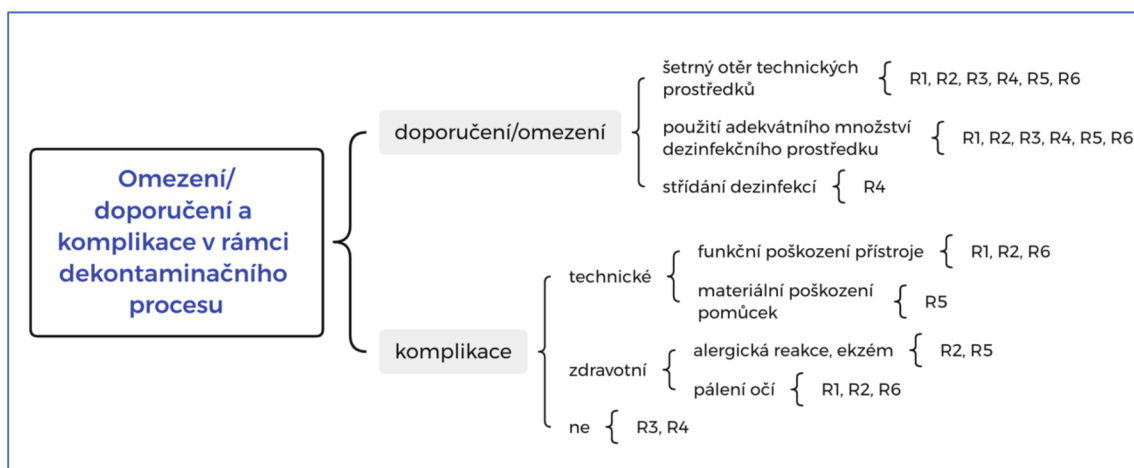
Omezení/ doporučení a komplikace v rámci dekontaminačního procesu

doporučení/omezení

šetrný otěr technických prostředků R1, R2, R3, R4, R5, R6

použití adekvátního množství dezinfekčního prostředku R1, R2, R3, R4, R5, R6

střídání dezinfekcí R4

komplikace

technické

funkční poškození přístroje R1, R2, R6

materiální poškození pomůcek R5

zdravotní

alergická reakce, ekzém R2, R5

pálení očí R1, R2, R6

ne R3, R4